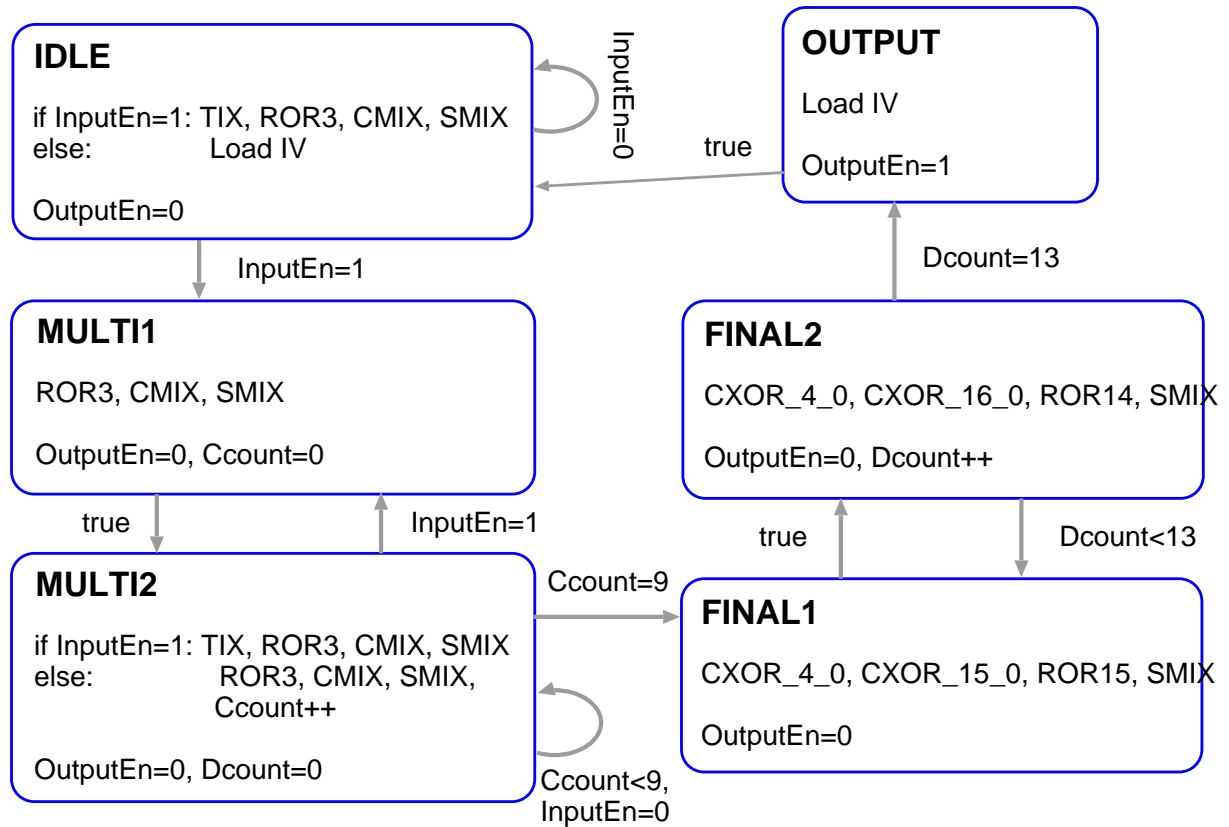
IDLE

if InputEn=1: TIX, ROR3, CMIX, SMIX
else: Load IV

OutputEn=0

InputEn=0

true

OUTPUT

Load IV

OutputEn=1

InputEn=1

Dcount=13

MULTI1

ROR3, CMIX, SMIX

OutputEn=0, Ccount=0

FINAL2

CXOR_4_0, CXOR_16_0, ROR14, SMIX

OutputEn=0, Dcount++

true

InputEn=1

true

Dcount<13

MULTI2

if InputEn=1: TIX, ROR3, CMIX, SMIX
else: ROR3, CMIX, SMIX, Ccount++

OutputEn=0, Dcount=0

Ccount=9

Ccount<9, InputEn=0

FINAL1

CXOR_4_0, CXOR_15_0, ROR15, SMIX

OutputEn=0